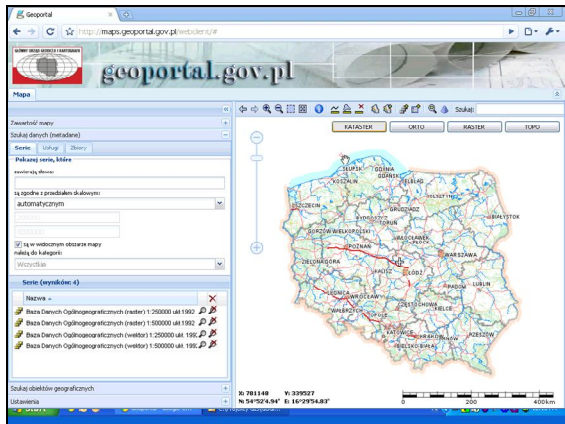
Geoportal
http://maps.geoportal.gov.pl/webclient/#
GŁÓWNY URZĄD GEODEZJI I KARTOGRAFII
geoportal.gov.pl
Mapa
Szukaj:
KATASTER
ORTO
RASTER
TOPO
Zawartość mapy
Szukaj danych (metadane)
Serie
Usługi
Zbiory
Pokaż serie, które
zawierają słowa:
są zgodne z przedziałem skalowym:
automatycznym
są w widocznym obszarze mapy
należą do kategorii:
Wszystkie
Serie (wyników: 4)
Nazwa
Baza Danych Ogólnogeograficznych (raster) 1:250000 ukł.1992
Baza Danych Ogólnogeograficznych (raster) 1:500000 ukł.1992
Baza Danych Ogólnogeograficznych (wektor) 1:250000 ukł.199
Baza Danych Ogólnogeograficznych (wektor) 1:500000 ukł.199
Szukaj obiektów geograficznych
Ustawienia
SŁUPSK
GDYNIA
GDAŃSK
KOSZALIN
ELBLĄG
SZCZECIN
BYDGOSZCZ
GRUDZIĄDZ
TORUŃ
OLSZTYN
BIAŁYSTOK
GORZÓW WIELKOPOLSKI
WŁOCŁAWEK
PŁOCK
POZNAŃ
WARSZAWA
ZIELONA GÓRA
KALISZ
ŁÓDŹ
LEGNICA
WROCŁAW
RADOM
LUBLIN
WAŁBRZYCH
CZĘSTOCHOWA
KIELCE
OPOLE
KATOWICE
KRAKÓW
RZESZÓW
X: 781148
Y: 339527
N: 54°52'4.94"
E: 16°29'54.83"
0
200
400km